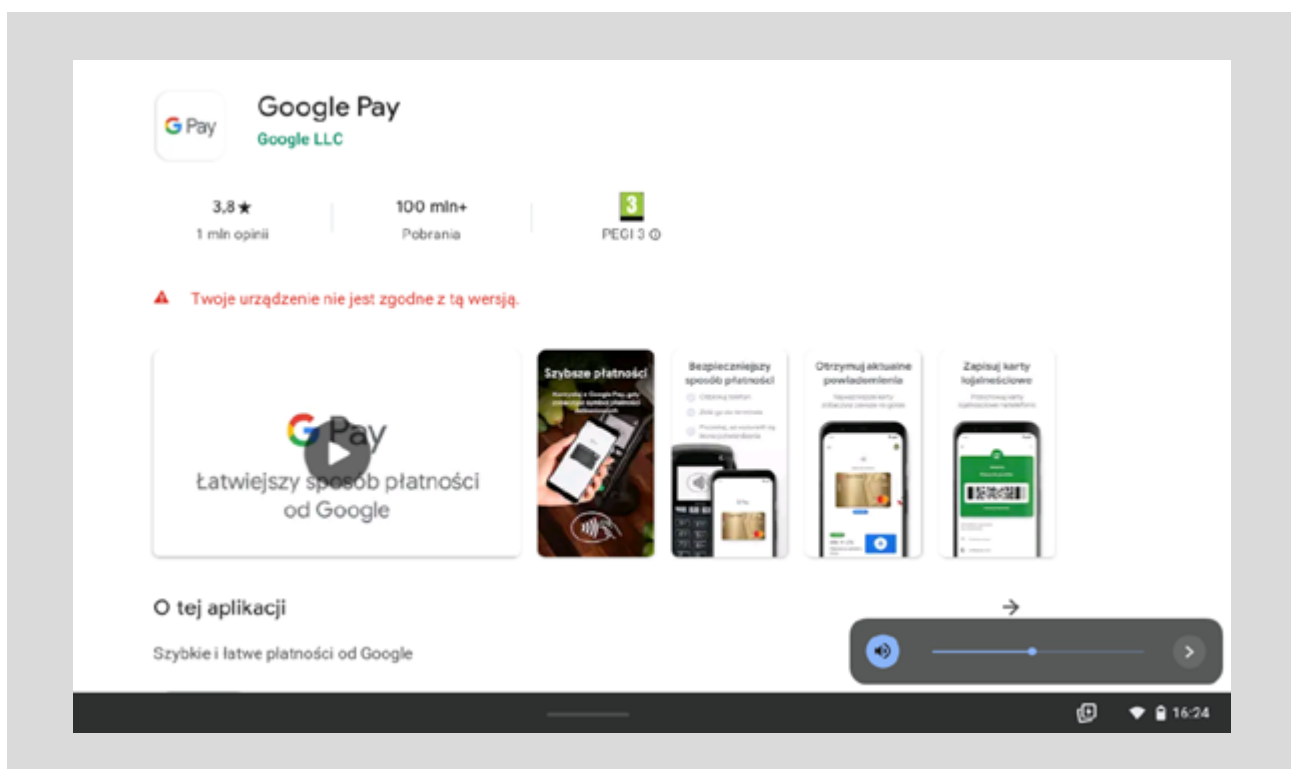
G Pay

Google Pay
Google LLC

3,8★
1 mln opinii

100 mln+
Pobrania

3
PEGI 3

Twoje urządzenie nie jest zgodne z tą wersją.

G Pay
Łatwiejszy sposób płatności od Google

Szybsze płatności

Bezpieczniejszy sposób płatności

Otrzymuj aktualne powiadomienia

Zapisuj karty lojalnościowe

O tej aplikacji

Szybkie i łatwe płatności od Google

16:24